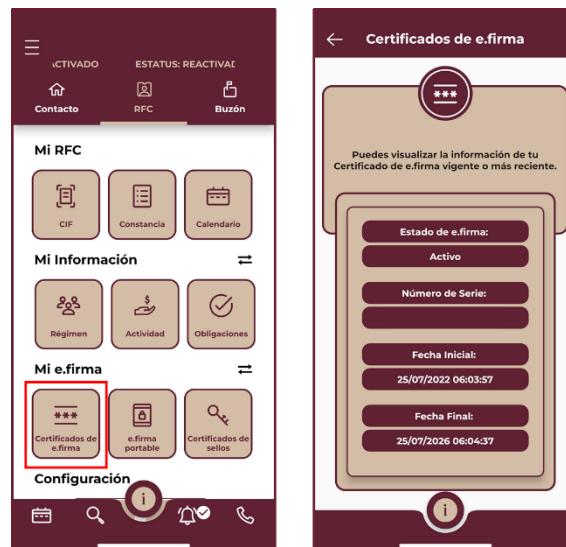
ACTIVADO ESTATUS: REACTIVAD

Contacto

RFC

Buzón

Mi RFC

CIF

Constancia

Calendario

Mi Información

Régimen

Actividad

Obligaciones

Mi e.firma

Certificados de e.firma

e.firma portable

Certificados de sellos

Configuración

i

Certificados de e.firma

***

Puedes visualizar la información de tu Certificado de e.firma vigente o más reciente.

Estado de e.firma:

Activo

Número de Serie:

Fecha Inicial:

25/07/2022 06:03:57

Fecha Final:

25/07/2026 06:04:37

i